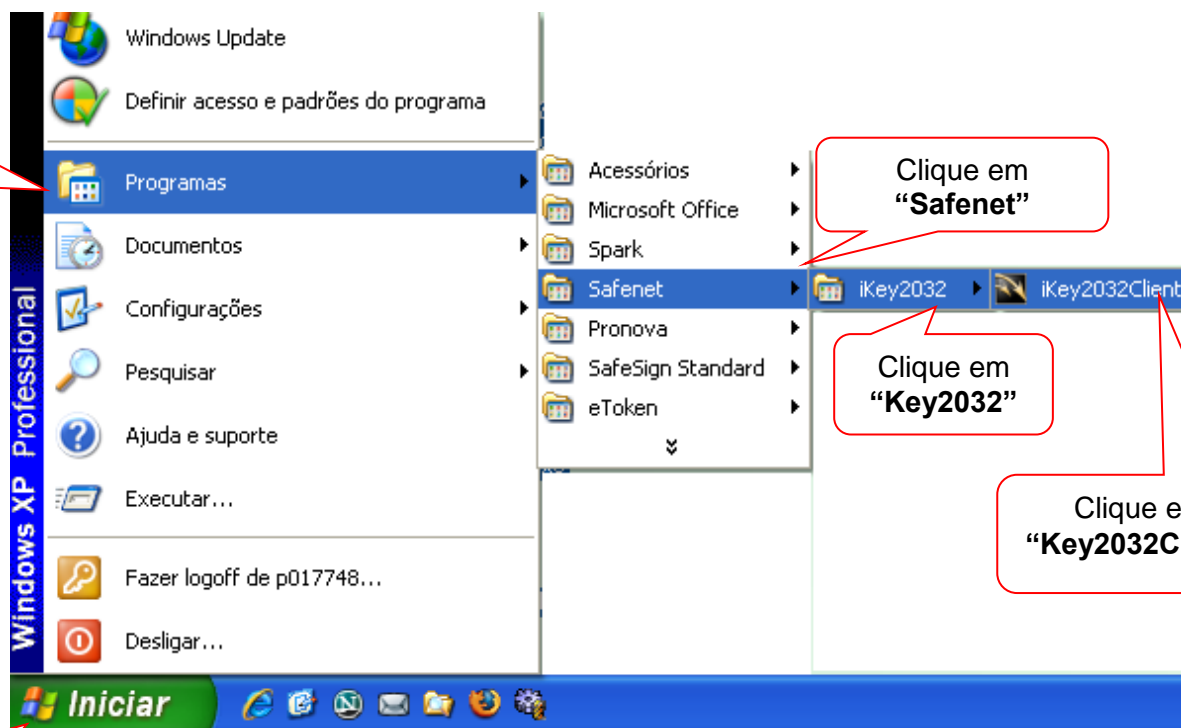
Windows Update

Definir acesso e padrões do programa

Programas

Documentos

Configurações

Pesquisar

Ajuda e suporte

Executar...

Fazer logoff de p017748...

Desligar...

Windows XP Professional

Iniciar

Acessórios

Microsoft Office

Spark

Safenet

Pronova

SafeSign Standard

eToken

iKey2032

iKey2032Client

Clique em **"Safenet"**

Clique em **"Key2032"**

Clique e **"Key2032C**